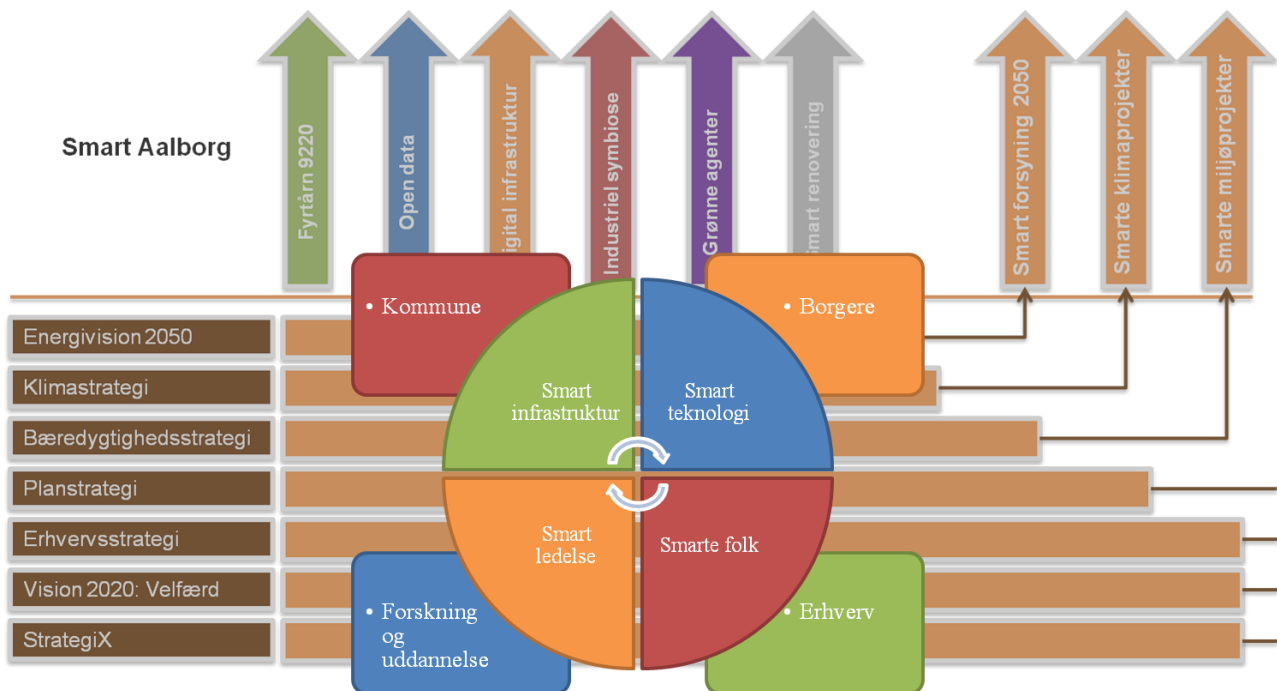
Smart Aalborg

Fyrtårn 9220

Open data

igital infrastruktur

Industriel symbiose

Grønne agenter

mart renovering

Smart forsyning 2050

Smarte klimaprojekter

Smarte miljøprojekter

• Kommune

• Borgere

Energivision 2050

Klimastrategi

Bæredygtighedsstrategi

Planstrategi

Erhvervsstrategi

Vision 2020: Velfærd

StrategiX

Smart infrastruktur

Smart teknologi

Smart ledelse

Smarte folk

• Forskning og uddannelse

• Erhverv